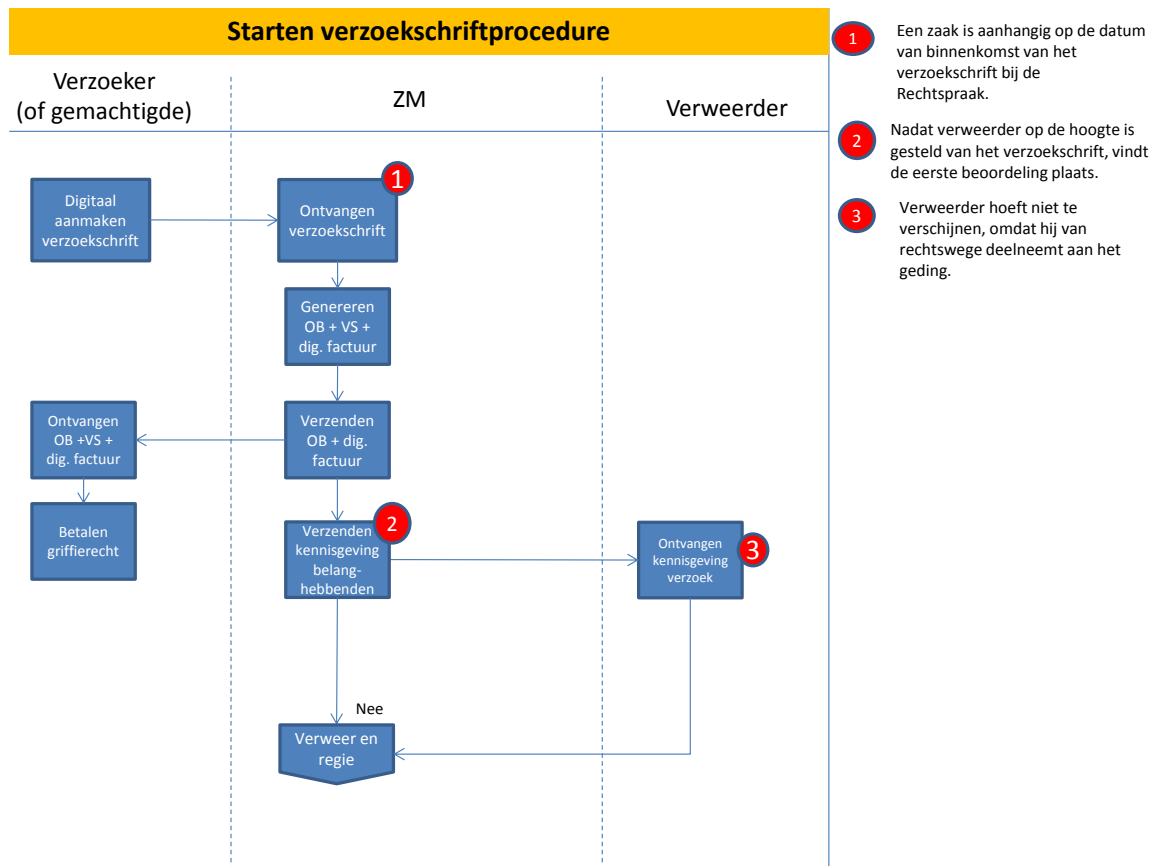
Starten verzoekschriftprocedure

Verzoeker (of gemachtigde)

ZM

Verweerder

Digitaal aanmaken verzoekschrift

1 Ontvangen verzoekschrift

Genereren OB + VS + dig. factuur

Verzenden OB + dig. factuur

Ontvangen OB +VS + dig. factuur

Betalen griffierecht

2 Verzenden kennisgeving belanghebbenden

Ontvangen kennisgeving verzoek 3

Nee

Verweer en regie

1 Een zaak is aanhangig op de datum van binnenkomst van het verzoekschrift bij de Rechtspraak.

2 Nadat verweerder op de hoogte is gesteld van het verzoekschrift, vindt de eerste beoordeling plaats.

3 Verweerder hoeft niet te verschijnen, omdat hij van rechtswege deelneemt aan het geding.